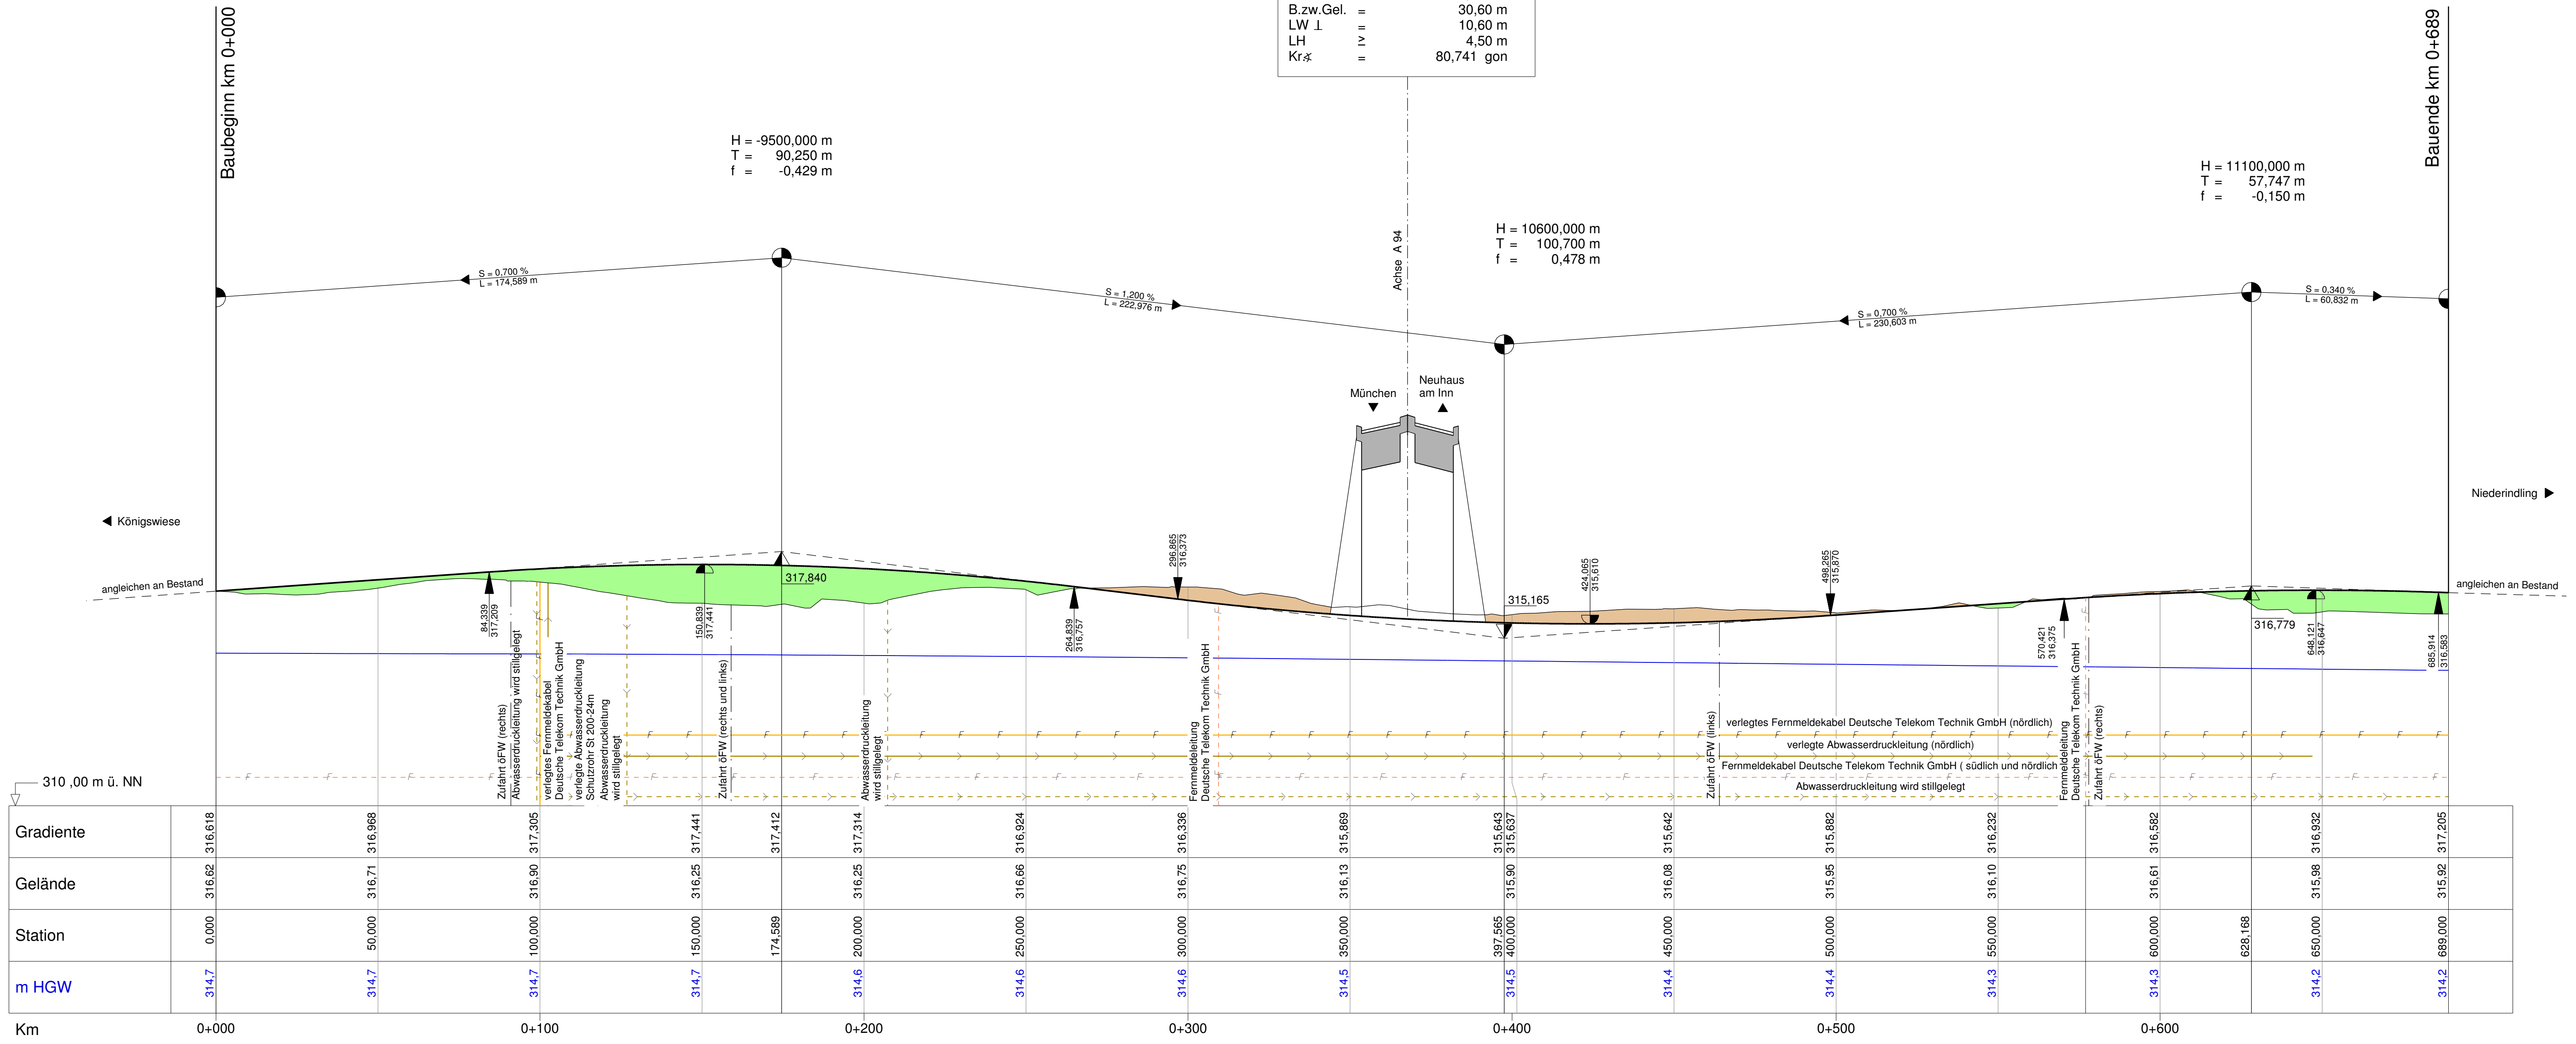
B.zw.Gel. = 30,60 m
LW ⊥ = 10,60 m
LH ≥ 4,50 m
Kr∢ = 80,741 gon

Baubeginn km 0+000

Bauende km 0+689

H = -9500,000 m
T = 90,250 m
f = -0,429 m

H = 11100,000 m
T = 57,747 m
f = -0,150 m

H = 10600,000 m
T = 100,700 m
f = 0,478 m

Achse A 94

S = 0,700 %
L = 174,589 m

S = 1,200 %
L = 222,976 m

S = 0,700 %
L = 230,603 m

S = 0,340 %
L = 60,832 m

München

Neuhaus am Inn

Königswiese

Niederindling

angleichen an Bestand

angleichen an Bestand

317,840

315,165

316,779

84,339
317,209

150,839
317,441

264,839
316,757

296,865
316,373

424,065
315,610

498,265
315,870

570,421
316,375

648,121
316,647

685,914
316,583

Zufahrt öFW (rechts)
Abwasserdruckleitung wird stillgelegt
verlegtes Fernmeldekabel Deutsche Telekom Technik GmbH
verlegte Abwasserdruckleitung Schutzrohr St 200-24m
Abwasserdruckleitung wird stillgelegt
Zufahrt öFW (rechts und links)
Abwasserdruckleitung wird stillgelegt
Fernmeldeleitung Deutsche Telekom Technik GmbH
Zufahrt öFW (links)
verlegtes Fernmeldekabel Deutsche Telekom Technik GmbH (nördlich)
verlegte Abwasserdruckleitung (nördlich)
Fernmeldekabel Deutsche Telekom Technik GmbH ( südlich und nördlich
Abwasserdruckleitung wird stillgelegt
Fernmeldeleitung Deutsche Telekom Technik GmbH
Zufahrt öFW (rechts)

310 ,00 m ü. NN

| Gradiente | 316,618 | 316,968 | 317,305 | 317,441 | 317,412 | 317,314 | 316,924 | 316,336 | 315,869 | 315,643 315,637 | 315,642 | 315,882 | 316,232 | 316,582 | | 316,932 | 317,205 |
|---|---|---|---|---|---|---|---|---|---|---|---|---|---|---|---|---|---|
| Gelände | 316,62 | 316,71 | 316,90 | 316,25 | | 316,25 | 316,66 | 316,75 | 316,13 | 315,90 | 316,08 | 315,95 | 316,10 | 316,61 | | 315,98 | 315,92 |
| Station | 0,000 | 50,000 | 100,000 | 150,000 | 174,589 | 200,000 | 250,000 | 300,000 | 350,000 | 397,565 400,000 | 450,000 | 500,000 | 550,000 | 600,000 | 628,168 | 650,000 | 689,000 |
| m HGW | 314,7 | 314,7 | 314,7 | 314,7 | | 314,6 | 314,6 | 314,6 | 314,5 | 314,5 | 314,4 | 314,4 | 314,3 | 314,3 | | 314,2 | 314,2 |

Km 0+000 0+100 0+200 0+300 0+400 0+500 0+600